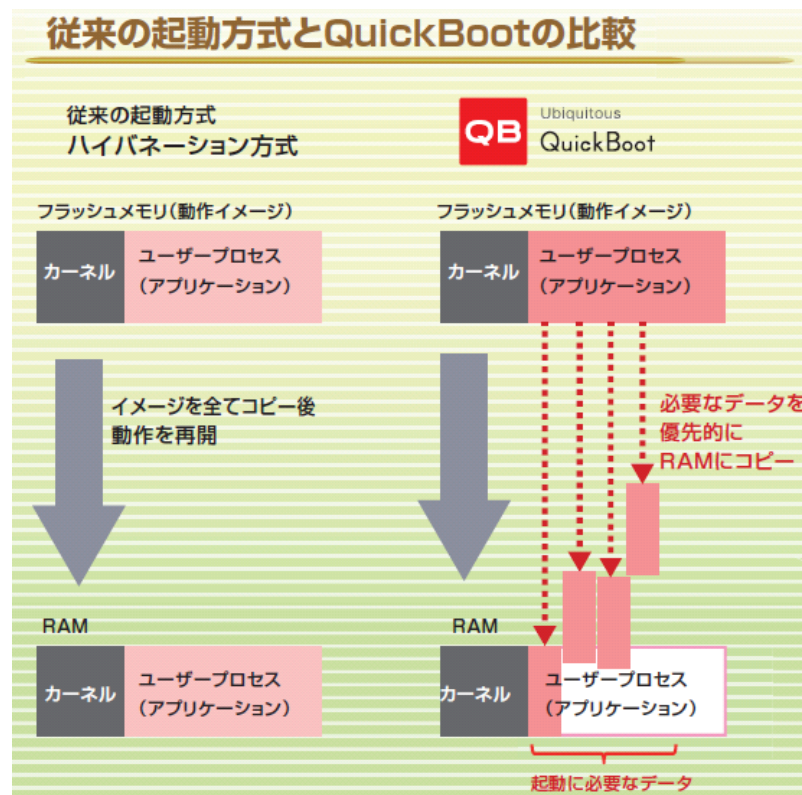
従来の起動方式とQuickBootの比較

従来の起動方式
ハイバネーション方式

QB Ubiquitous QuickBoot

フラッシュメモリ（動作イメージ）

カーネル

ユーザープロセス
（アプリケーション）

イメージを全てコピー後
動作を再開

RAM

カーネル

ユーザープロセス
（アプリケーション）

フラッシュメモリ（動作イメージ）

カーネル

ユーザープロセス
（アプリケーション）

必要なデータを
優先的に
RAMにコピー

RAM

カーネル

ユーザープロセス
（アプリケーション）

起動に必要なデータ